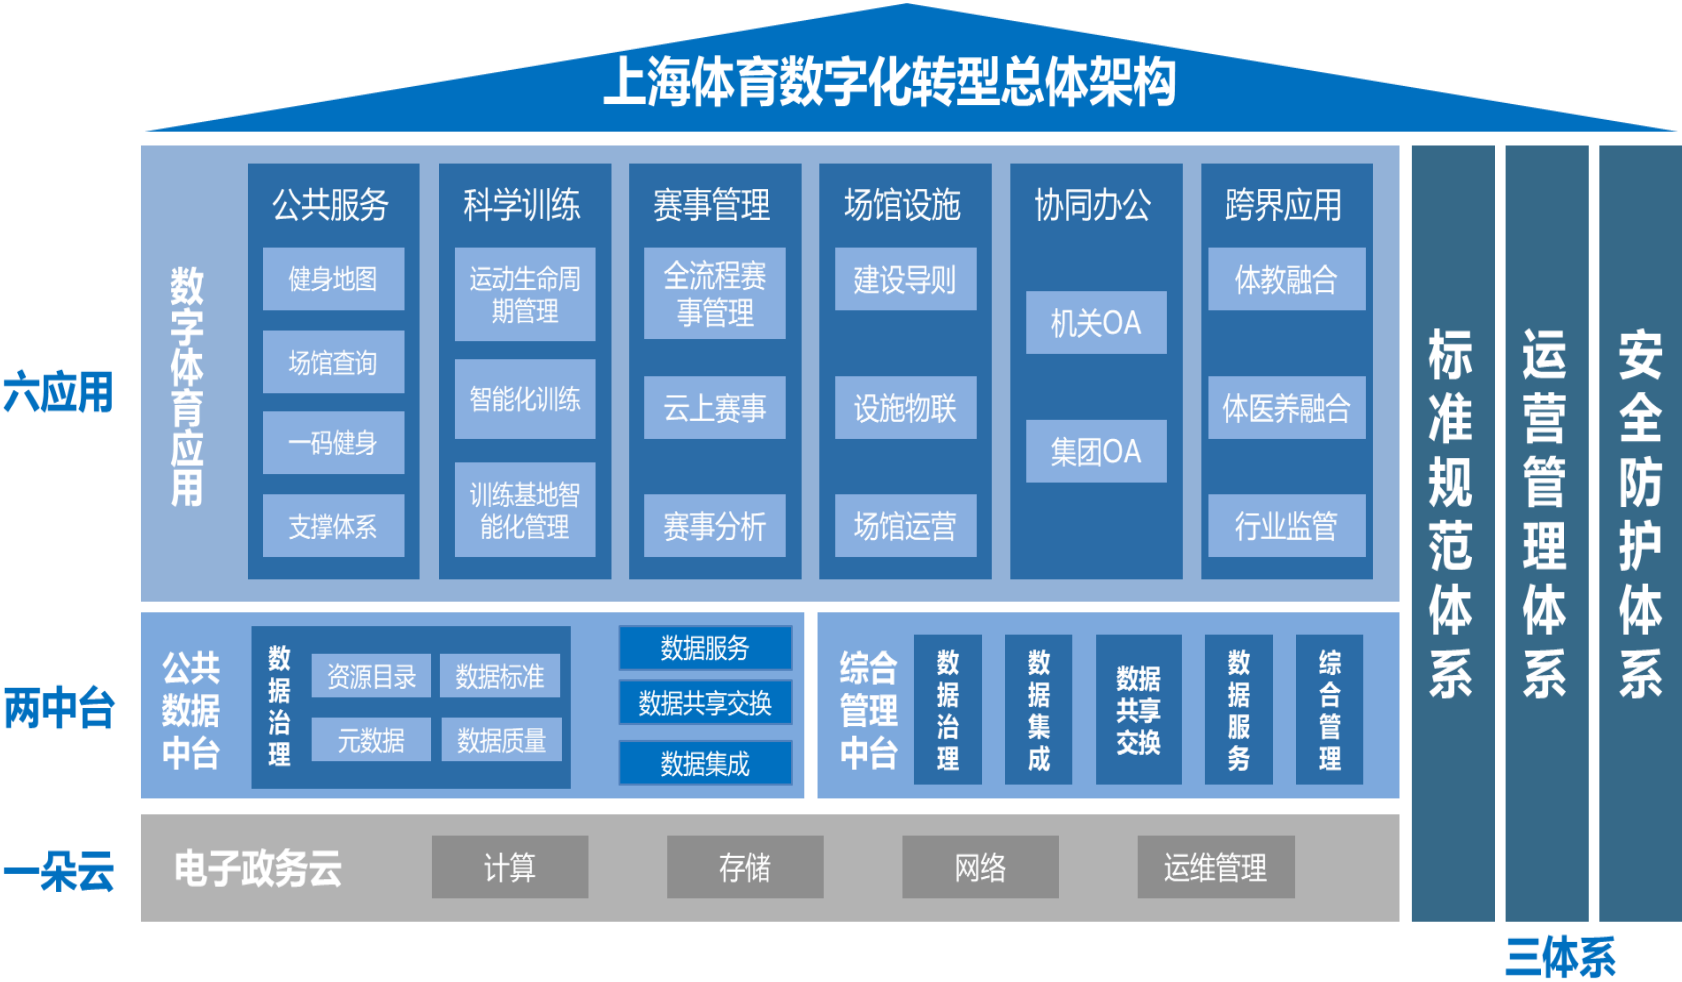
上海体育数字化转型总体架构

六应用

数字体育应用

公共服务
健身地图
场馆查询
一码健身
支撑体系

科学训练
运动生命周期管理
智能化训练
训练基地智能化管理

赛事管理
全流程赛事管理
云上赛事
赛事分析

场馆设施
建设导则
设施物联
场馆运营

协同办公
机关OA
集团OA

跨界应用
体教融合
体医养融合
行业监管

标准规范体系

运营管理体系

安全防护体系

两中台

公共数据中台
数据治理
资源目录
数据标准
元数据
数据质量
数据服务
数据共享交换
数据集成

综合管理中台
数据治理
数据集成
数据共享交换
数据服务
综合管理

一朵云

电子政务云
计算
存储
网络
运维管理

三体系